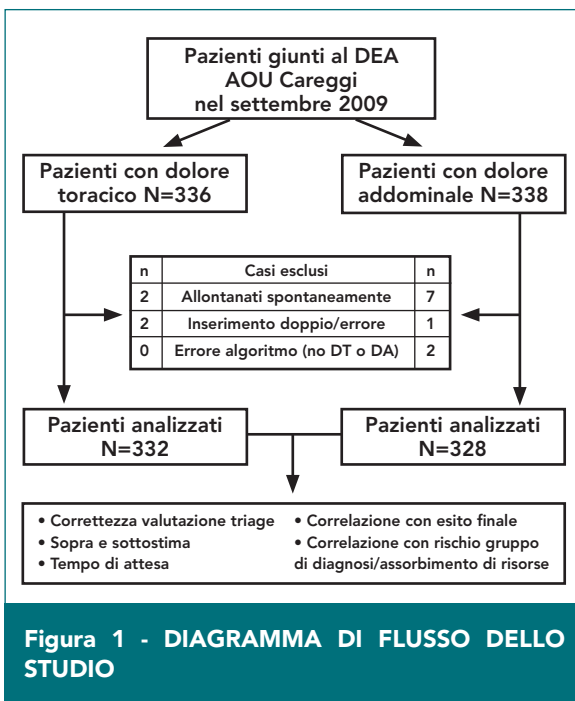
Pazienti giunti al DEA AOU Careggi nel settembre 2009

Pazienti con dolore toracico N=336

Pazienti con dolore addominale N=338

| n | Casi esclusi | n |
|---|---|---|
| 2 | Allontanati spontaneamente | 7 |
| 2 | Inserimento doppio/errore | 1 |
| 0 | Errore algoritmo (no DT o DA) | 2 |

Pazienti analizzati N=332

Pazienti analizzati N=328

• Correttezza valutazione triage
• Sopra e sottostima
• Tempo di attesa

• Correlazione con esito finale
• Correlazione con rischio gruppo di diagnosi/assorbimento di risorse

Figura 1 - DIAGRAMMA DI FLUSSO DELLO STUDIO